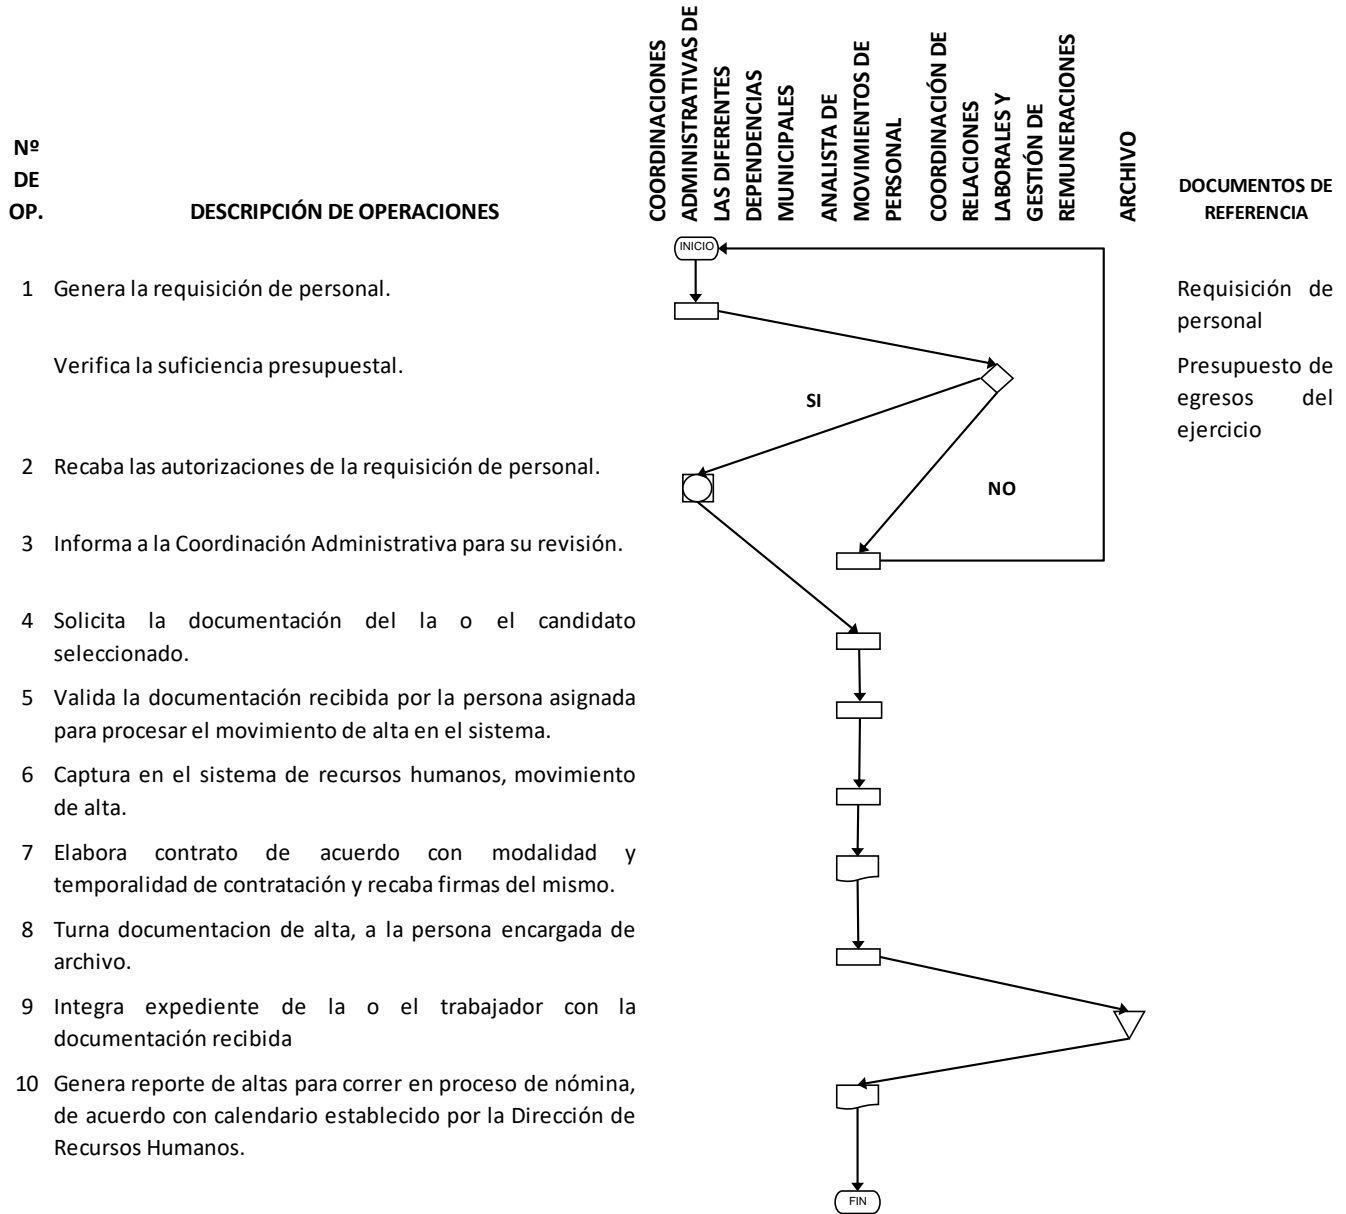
| Nº DE OP. | DESCRIPCIÓN DE OPERACIONES | COORDINACIONES ADMINISTRATIVAS DE LAS DIFERENTES DEPENDENCIAS MUNICIPALES | ANALISTA DE MOVIMIENTOS DE PERSONAL | COORDINACIÓN DE RELACIONES LABORALES Y GESTIÓN DE REMUNERACIONES | ARCHIVO | DOCUMENTOS DE REFERENCIA |
|---|---|---|---|---|---|---|
| | | INICIO | | | | |
| 1 | Genera la requisición de personal. | | | | | Requisición de personal |
| | Verifica la suficiencia presupuestal. | | SI | NO | | Presupuesto de egresos del ejercicio |
| 2 | Recaba las autorizaciones de la requisición de personal. | | | | | |
| 3 | Informa a la Coordinación Administrativa para su revisión. | | | | | |
| 4 | Solicita la documentación del la o el candidato seleccionado. | | | | | |
| 5 | Valida la documentación recibida por la persona asignada para procesar el movimiento de alta en el sistema. | | | | | |
| 6 | Captura en el sistema de recursos humanos, movimiento de alta. | | | | | |
| 7 | Elabora contrato de acuerdo con modalidad y temporalidad de contratación y recaba firmas del mismo. | | | | | |
| 8 | Turna documentacion de alta, a la persona encargada de archivo. | | | | | |
| 9 | Integra expediente de la o el trabajador con la documentación recibida | | | | | |
| 10 | Genera reporte de altas para correr en proceso de nómina, de acuerdo con calendario establecido por la Dirección de Recursos Humanos. | | | | | |
| | | | FIN | | | |